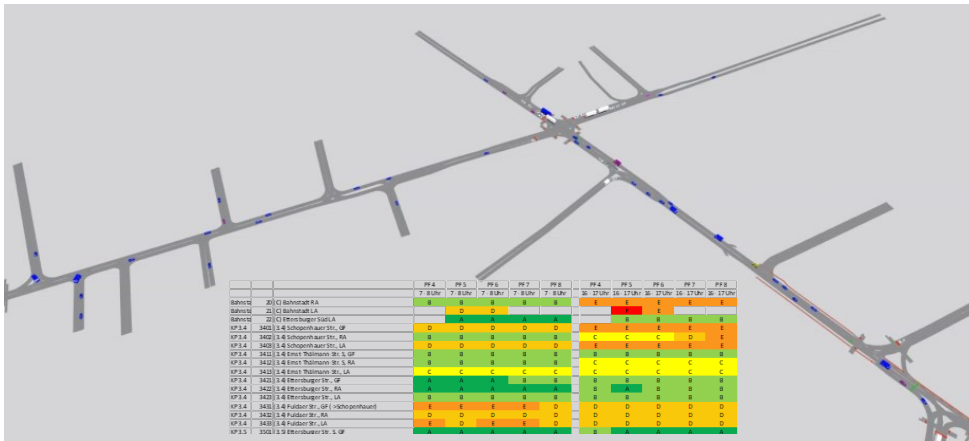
| | | | PF 4 | PF 5 | PF 6 | PF 7 | PF 8 | PF 4 | PF 5 | PF 6 | PF 7 | PF 8 |
|---|---|---|---|---|---|---|---|---|---|---|---|---|
| | | | 7 - 8 Uhr | 7 - 8 Uhr | 7 - 8 Uhr | 7 - 8 Uhr | 7 - 8 Uhr | 16 - 17 Uhr | 16 - 17 Uhr | 16 - 17 Uhr | 16 - 17 Uhr | 16 - 17 Uhr |
| Bahnstz | 20 | C) Bahnstadt RA | B | B | B | B | B | E | E | E | E | E |
| Bahnstz | 21 | C) Bahnstadt LA | | D | D | | | | F | E | | |
| Bahnstz | 22 | C) Ettersburger Süd LA | | A | A | A | A | | B | B | B | B |
| KP 3.4 | 3401 | 1.4) Schopenhauer Str., GF | D | D | D | D | D | E | E | E | E | E |
| KP 3.4 | 3402 | 1.4) Schopenhauer Str., RA | B | B | B | B | B | C | C | C | D | E |
| KP 3.4 | 3403 | 1.4) Schopenhauer Str., LA | D | D | D | D | D | E | E | E | E | E |
| KP 3.4 | 3411 | 1.4) Ernst Thälmann Str. S, GF | B | B | B | B | B | B | B | B | B | B |
| KP 3.4 | 3412 | 1.4) Ernst Thälmann Str. S, RA | B | B | B | B | B | C | C | C | C | C |
| KP 3.4 | 3413 | 1.4) Ernst Thälmann Str., LA | C | C | C | C | C | C | C | C | C | C |
| KP 3.4 | 3421 | 1.4) Ettersburger Str., GF | A | A | A | B | B | B | B | B | B | B |
| KP 3.4 | 3422 | 1.4) Ettersburger Str., RA | A | A | A | A | A | B | A | B | B | B |
| KP 3.4 | 3423 | 1.4) Ettersburger Str., LA | B | B | B | B | B | B | B | B | B | B |
| KP 3.4 | 3431 | 1.4) Fuldaer Str., GF (→Schopenhauer) | E | E | E | E | D | D | D | D | D | D |
| KP 3.4 | 3432 | 1.4) Fuldaer Str., RA | D | D | D | D | D | D | D | D | D | D |
| KP 3.4 | 3433 | 1.4) Fuldaer Str., LA | E | D | E | E | D | D | D | D | D | D |
| KP 3.5 | 3501 | 1.5) Ettersburger Str. S, GF | A | A | A | A | A | B | A | A | A | A |